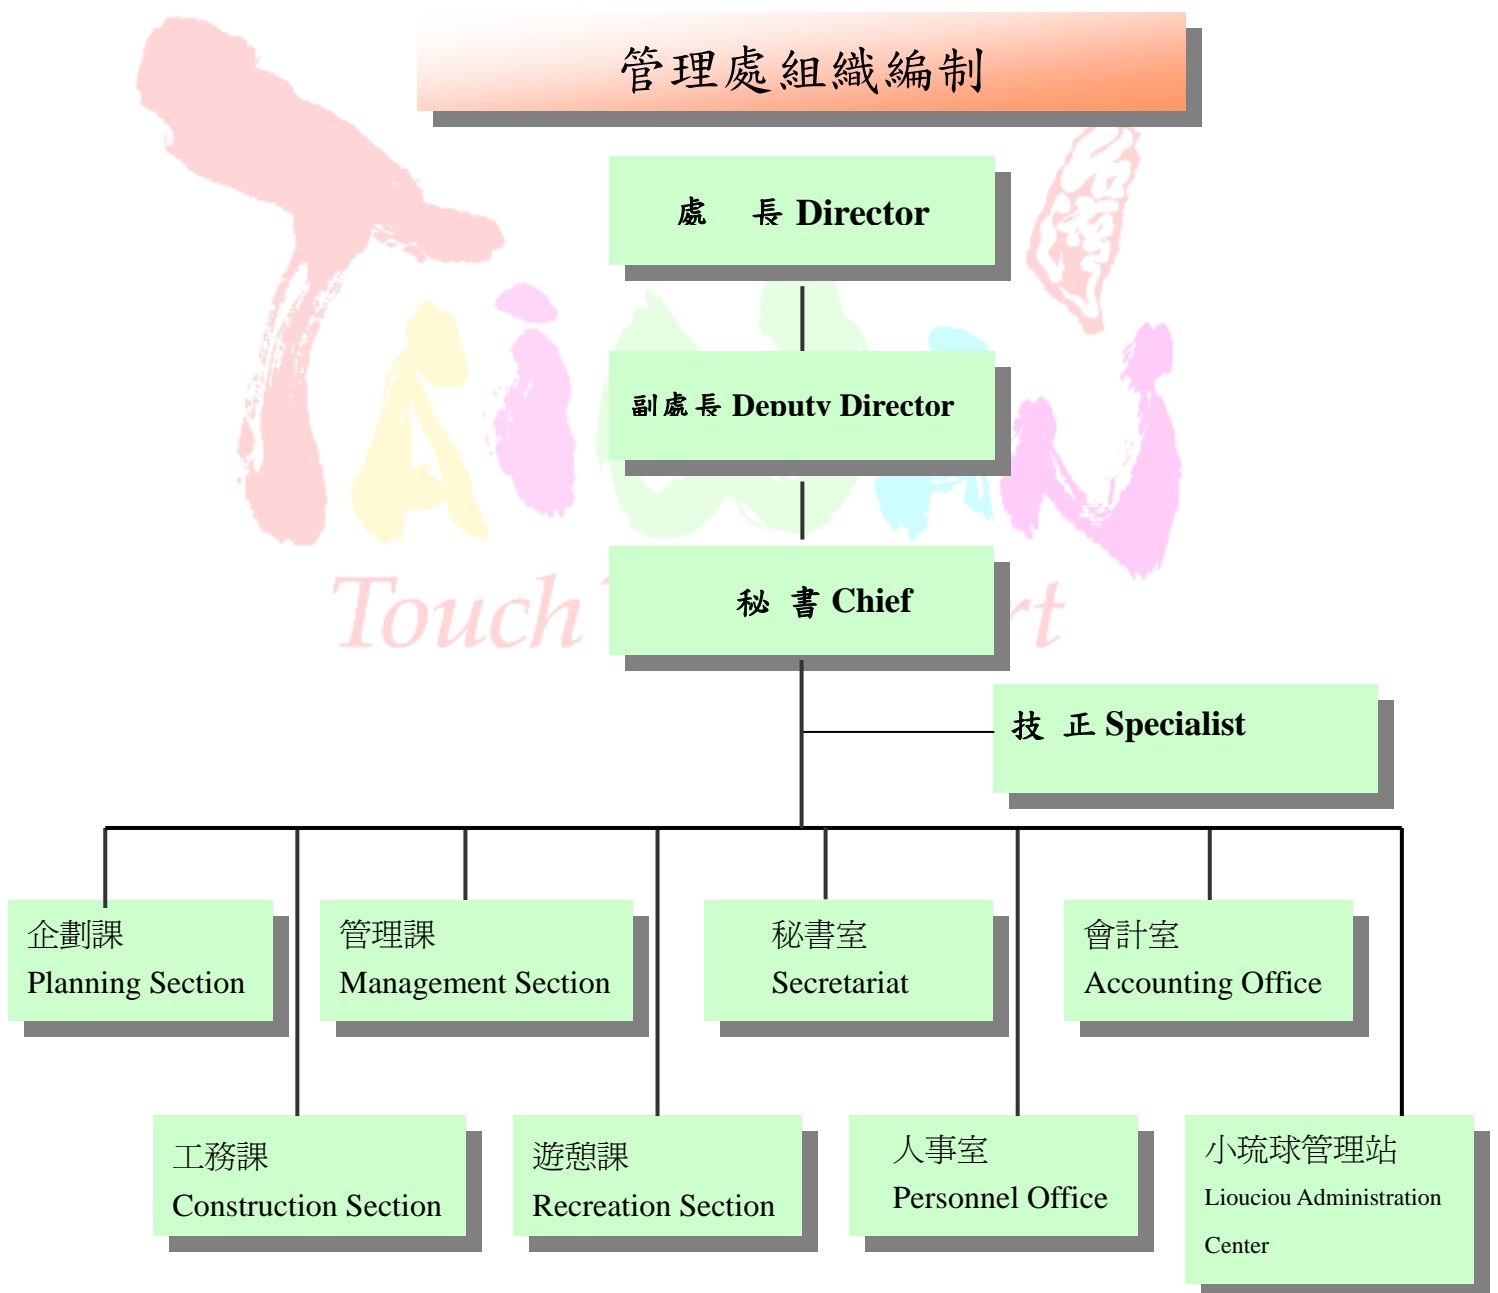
管理處組織編制

處 長 Director

副處長 Deputy Director

秘 書 Chief

技 正 Specialist

企劃課
Planning Section

管理課
Management Section

秘書室
Secretariat

會計室
Accounting Office

工務課
Construction Section

遊憩課
Recreation Section

人事室
Personnel Office

小琉球管理站
Liouciou Administration Center

Touch Your Heart